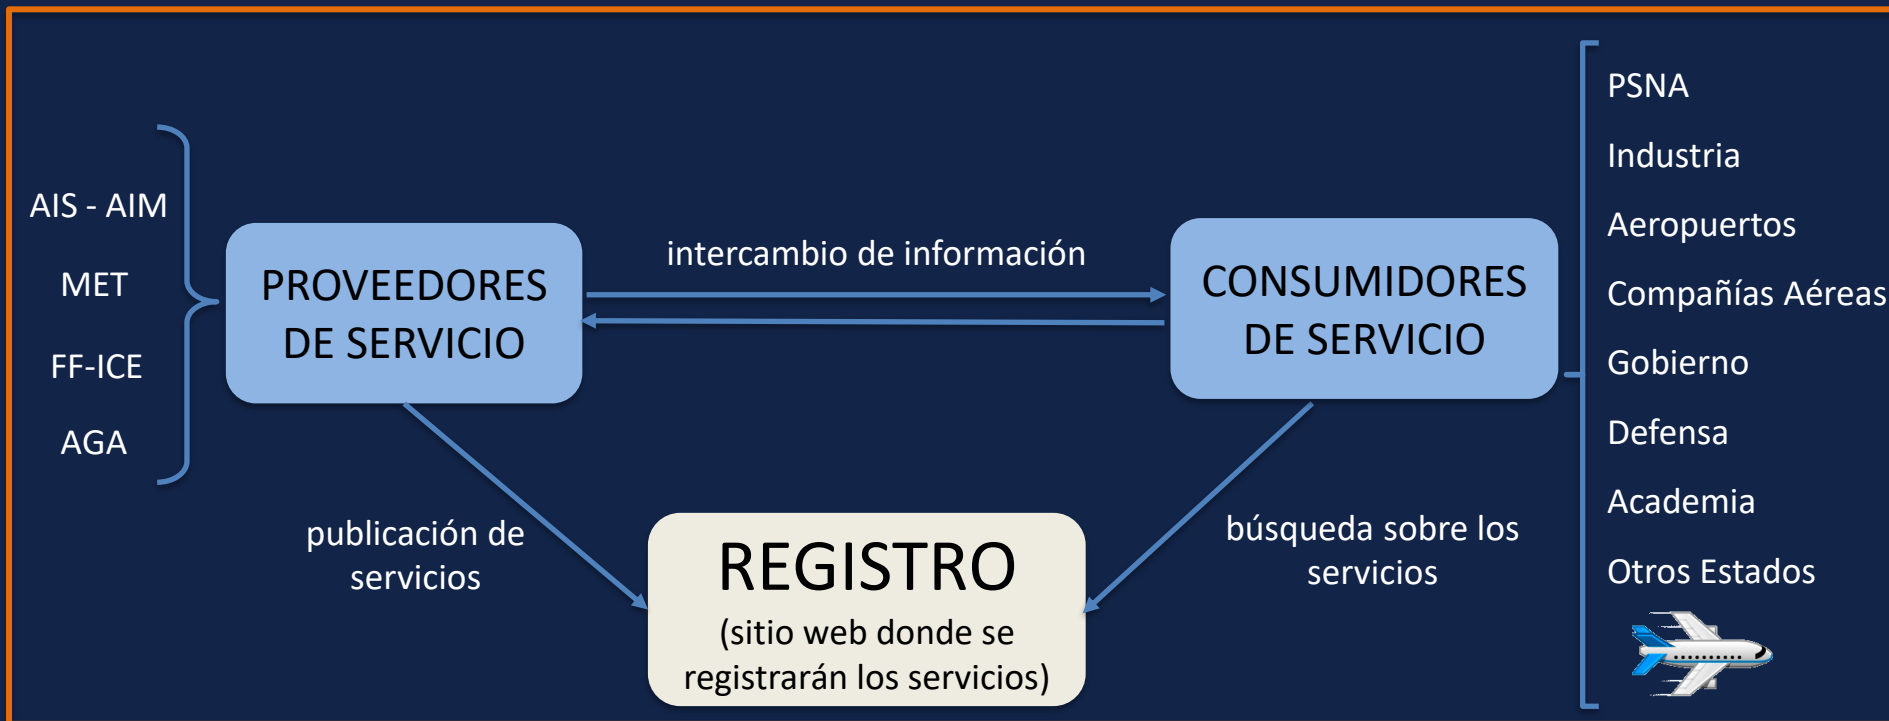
AIS - AIM

MET

FF-ICE

AGA

PROVEEDORES DE SERVICIO

intercambio de información

CONSUMIDORES DE SERVICIO

PSNA

Industria

Aeropuertos

Compañías Aéreas

Gobierno

Defensa

Academia

Otros Estados

publicación de servicios

REGISTRO

(sitio web donde se registrarán los servicios)

búsqueda sobre los servicios